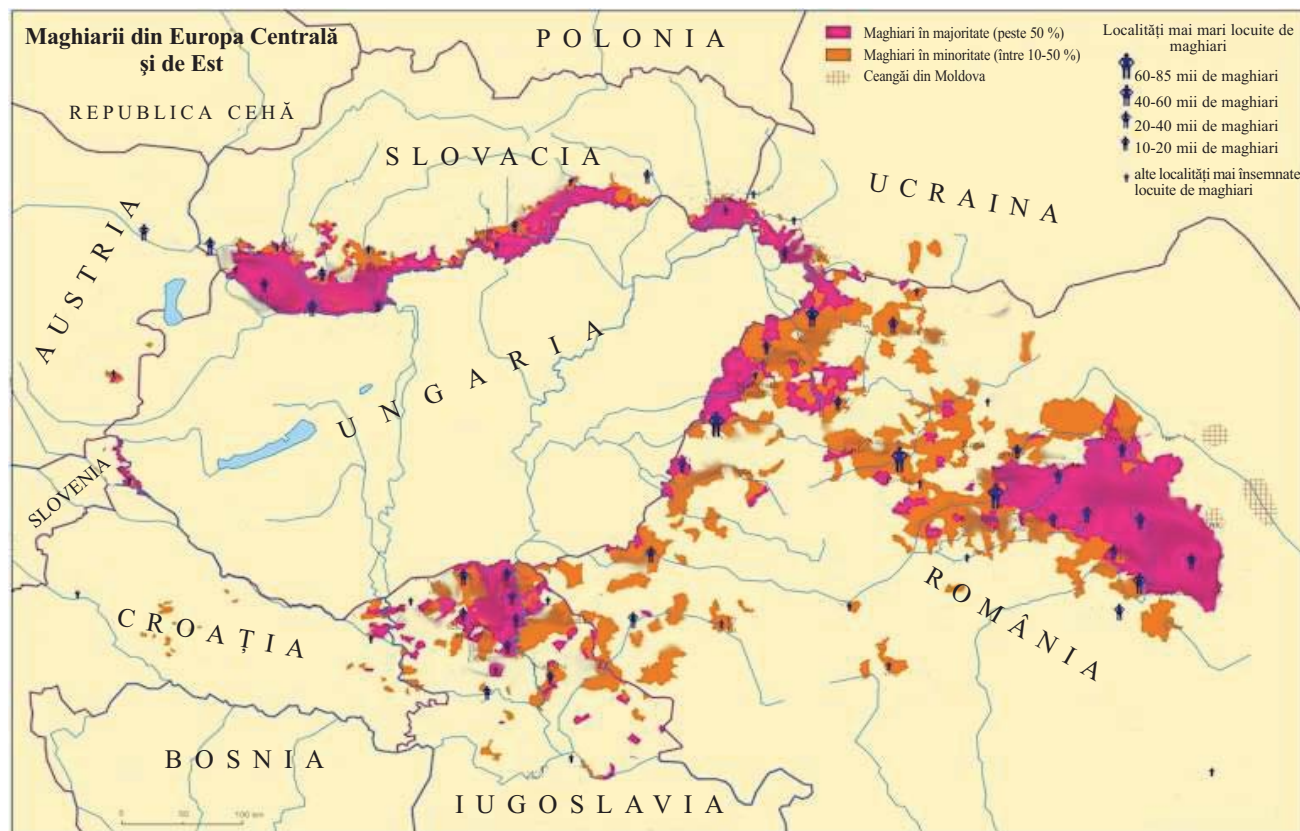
Maghiarii din Europa Centrală şi de Est

POLONIA

Maghiari în majoritate (peste 50 %)
Maghiari în minoritate (între 10-50 %)
Ceangăi din Moldova

Localităţi mai mari locuite de maghiari
60-85 mii de maghiari
40-60 mii de maghiari
20-40 mii de maghiari
10-20 mii de maghiari
alte localităţi mai însemnate locuite de maghiari

REPUBLICA CEHĂ

SLOVACIA

UCRAINA

AUSTRIA

UNGARIA

SLOVENIA

ROMÂNIA

CROAŢIA

BOSNIA

IUGOSLAVIA

0 50 100 km